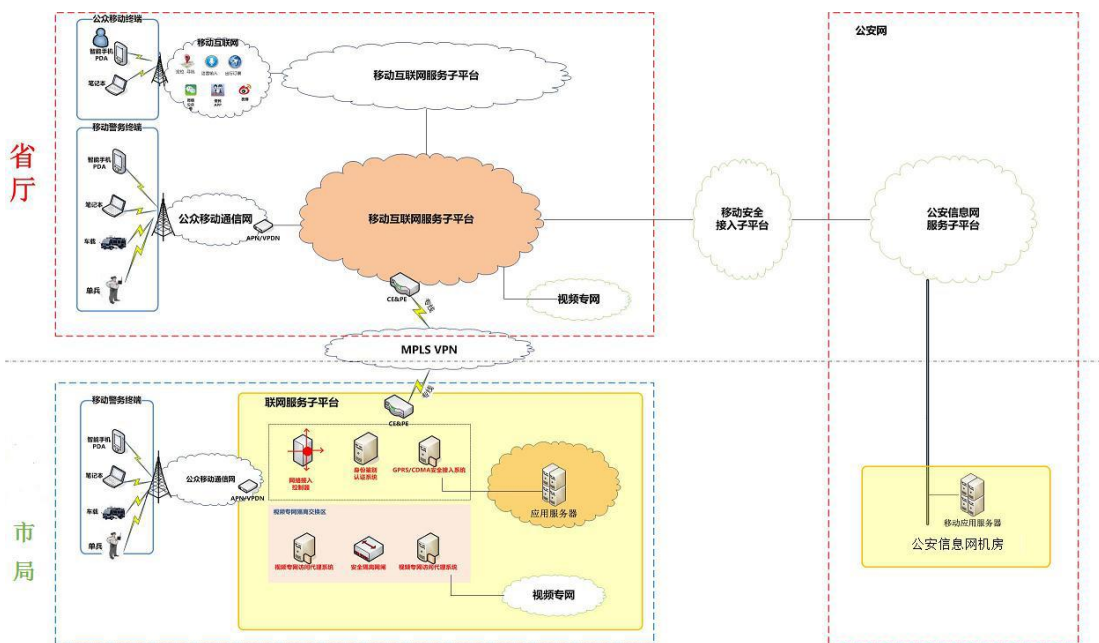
公众移动终端

智能手机 PDA

笔记本

移动互联网

移动互联网服务子平台

移动警务终端

智能手机 PDA

笔记本

车载

单兵

公众移动通信网

APN/VPDN

移动互联网服务子平台

CE&PE

视频专网

省厅

移动安全接入子平台

公安网

公安信息网服务子平台

MPLS VPN

移动警务终端

智能手机 PDA

笔记本

车载

单兵

公众移动通信网

APN/VPDN

联网服务子平台

CE&PE

网络接入控制器

身份鉴别认证系统

GPRS/CDMA安全接入系统

应用服务器

视频专网隔离交换区

视频专网访问代理系统

安全隔离网闸

视频专网访问代理系统

视频专网

市局

移动应用服务器

公安信息网机房